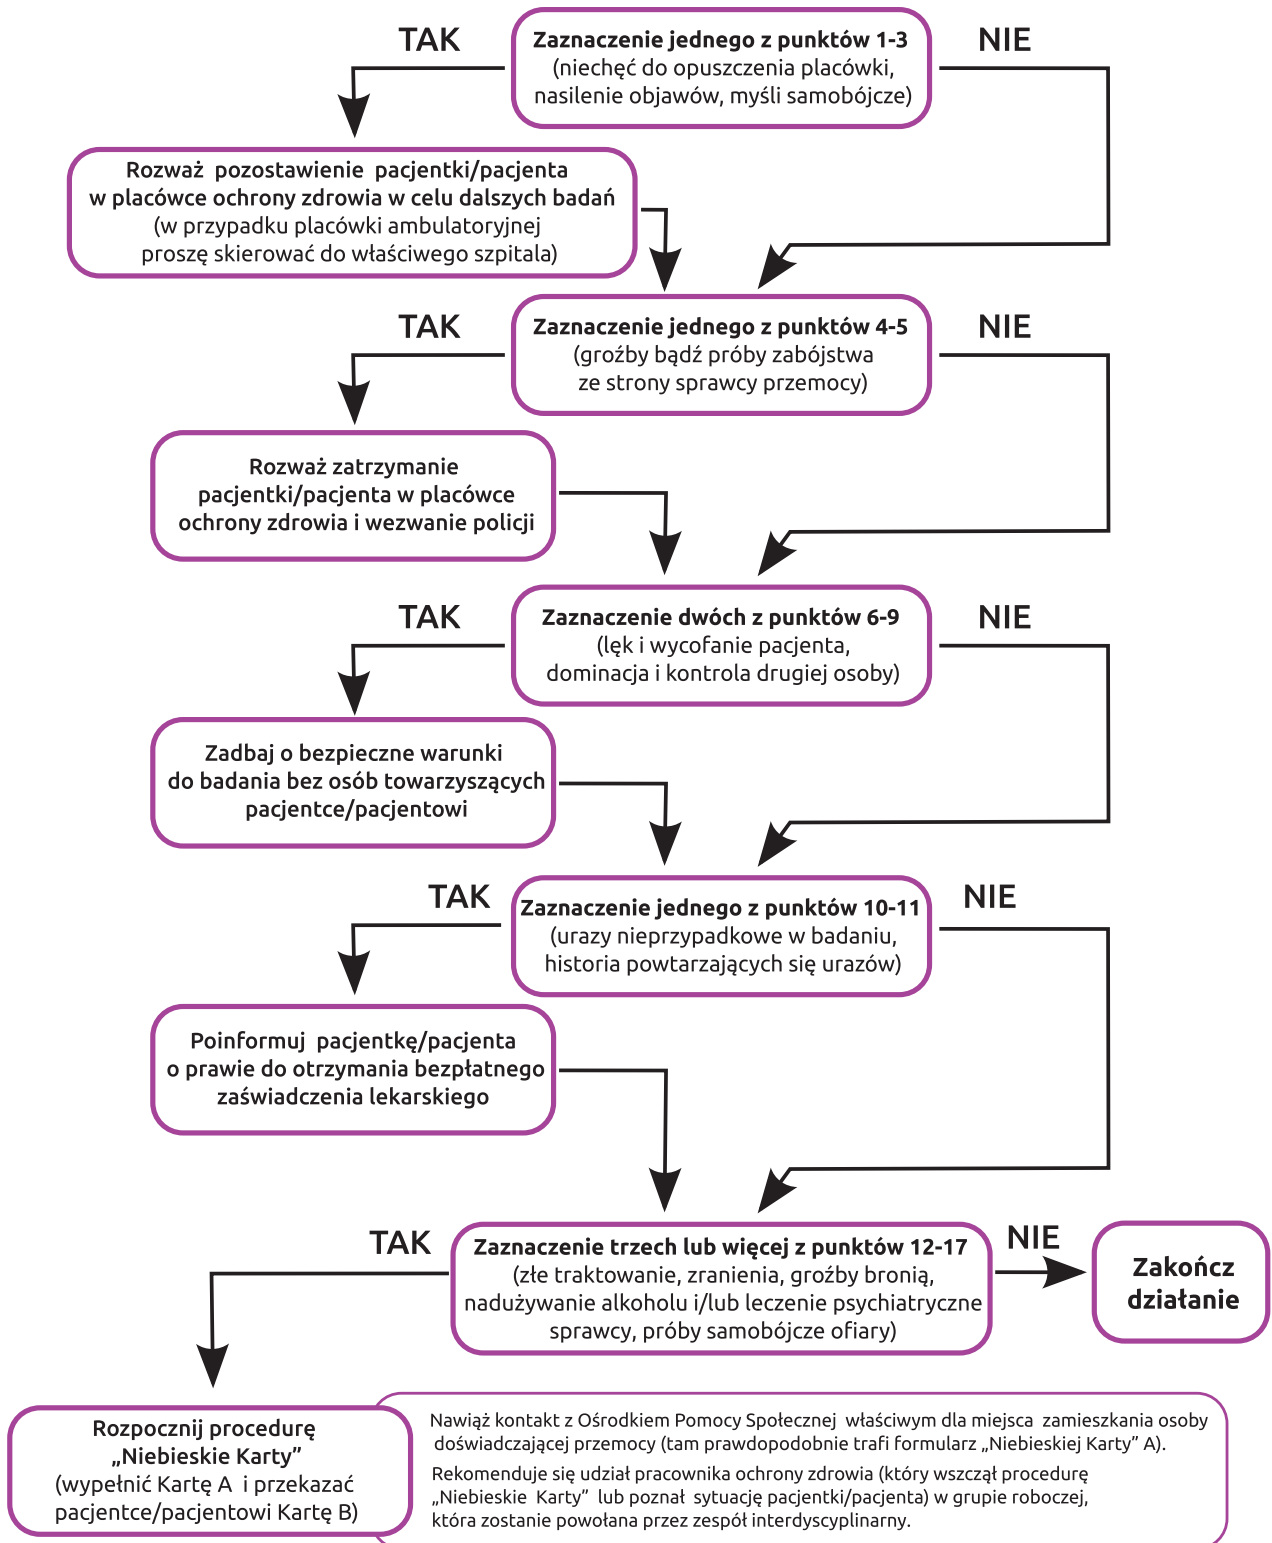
TAK

Zaznaczenie jednego z punktów 1-3
(niechęć do opuszczenia placówki, nasilenie objawów, myśli samobójcze)

NIE

Rozważ pozostawienie pacjentki/pacjenta w placówce ochrony zdrowia w celu dalszych badań
(w przypadku placówki ambulatoryjnej proszę skierować do właściwego szpitala)

TAK

Zaznaczenie jednego z punktów 4-5
(groźby bądź próby zabójstwa ze strony sprawcy przemocy)

NIE

Rozważ zatrzymanie pacjentki/pacjenta w placówce ochrony zdrowia i wezwanie policji

TAK

Zaznaczenie dwóch z punktów 6-9
(lęk i wycofanie pacjenta, dominacja i kontrola drugiej osoby)

NIE

Zadbaj o bezpieczne warunki do badania bez osób towarzyszących pacjentce/pacjentowi

TAK

Zaznaczenie jednego z punktów 10-11
(urazy nieprzypadkowe w badaniu, historia powtarzających się urazów)

NIE

Poinformuj pacjentkę/pacjenta o prawie do otrzymania bezpłatnego zaświadczenia lekarskiego

TAK

Zaznaczenie trzech lub więcej z punktów 12-17
(złe traktowanie, zranienia, groźby bronią, nadużywanie alkoholu i/lub leczenie psychiatryczne sprawcy, próby samobójcze ofiary)

NIE

Zakończ działanie

Rozpocznij procedurę „Niebieskie Karty”
(wypełnić Kartę A i przekazać pacjentce/pacjentowi Kartę B)

Nawiąż kontakt z Ośrodkiem Pomocy Społecznej właściwym dla miejsca zamieszkania osoby doświadczającej przemocy (tam prawdopodobnie trafi formularz „Niebieskiej Karty” A).

Rekomenduje się udział pracownika ochrony zdrowia (który wszczął procedurę „Niebieskie Karty” lub poznał sytuację pacjentki/pacjenta) w grupie roboczej, która zostanie powołana przez zespół interdyscyplinarny.